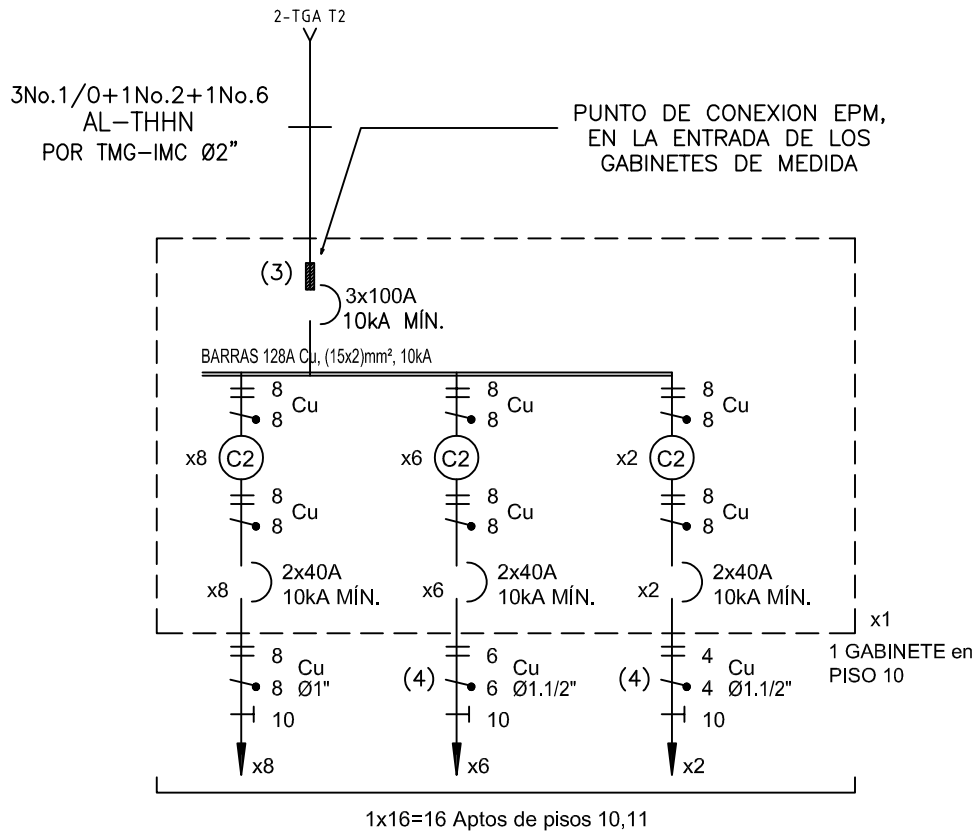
2-TGA T2

3No.1/0+1No.2+1No.6
AL-THHN
POR TMG-IMC Ø2"

PUNTO DE CONEXION EPM,
EN LA ENTRADA DE LOS
GABINETES DE MEDIDA

(3)

3x100A
10kA MÍN.

BARRAS 128A Cu, (15x2)mm², 10kA

8
8
Cu

x8 C2

8
8
Cu

x8
2x40A
10kA MÍN.

8
8
10
Cu
Ø1"

x8

8
8
Cu

x6 C2

8
8
Cu

x6
2x40A
10kA MÍN.

(4)
6
6
10
Cu
Ø1.1/2"

x6

8
8
Cu

x2 C2

8
8
Cu

x2
2x40A
10kA MÍN.

(4)
4
4
10
Cu
Ø1.1/2"

x2

x1
1 GABINETE en
PISO 10

1x16=16 Aptos de pisos 10,11